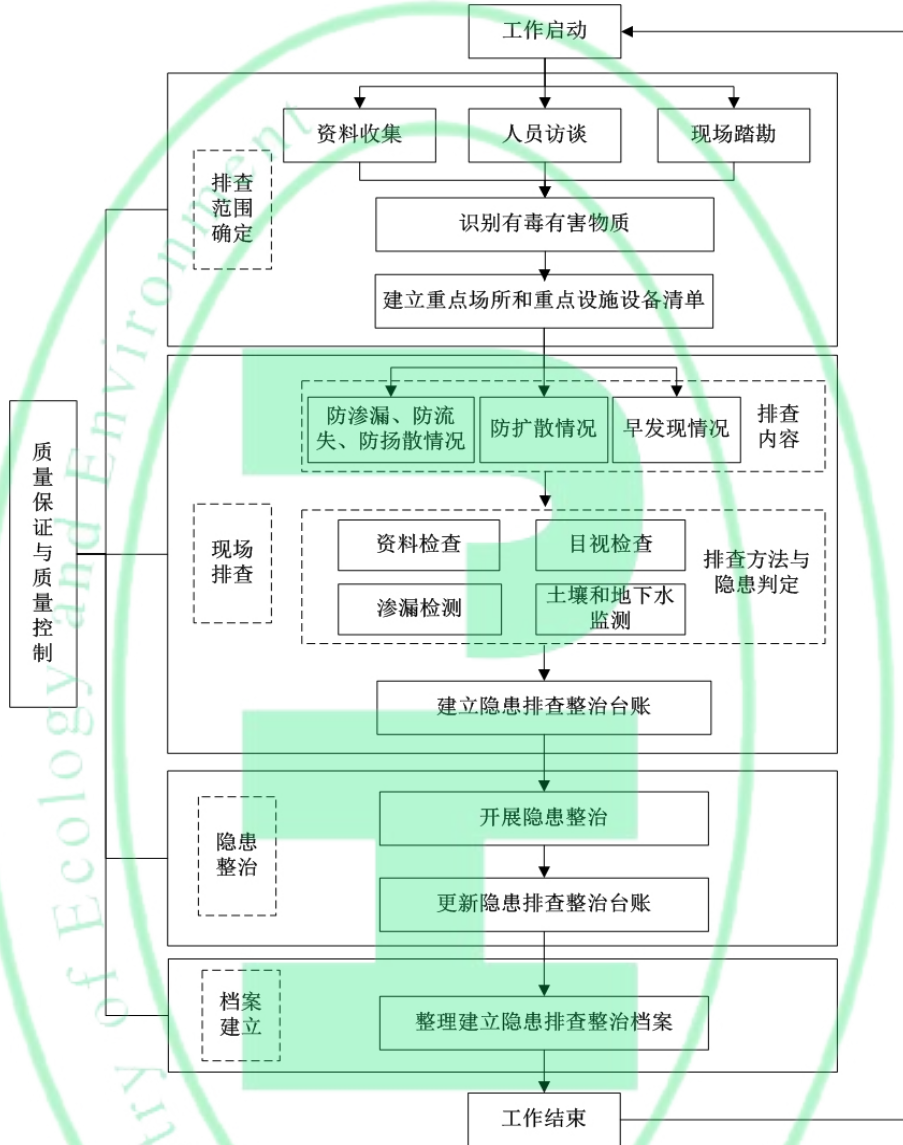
工作启动

资料收集

人员访谈

现场踏勘

排查范围确定

识别有毒有害物质

建立重点场所和重点设施设备清单

质量保证与质量控制

防渗漏、防流失、防扬散情况

防扩散情况

早发现情况

排查内容

现场排查

资料检查

目视检查

渗漏检测

土壤和地下水监测

排查方法与隐患判定

建立隐患排查整治台账

隐患整治

开展隐患整治

更新隐患排查整治台账

档案建立

整理建立隐患排查整治档案

工作结束

try of Ecology and Environment